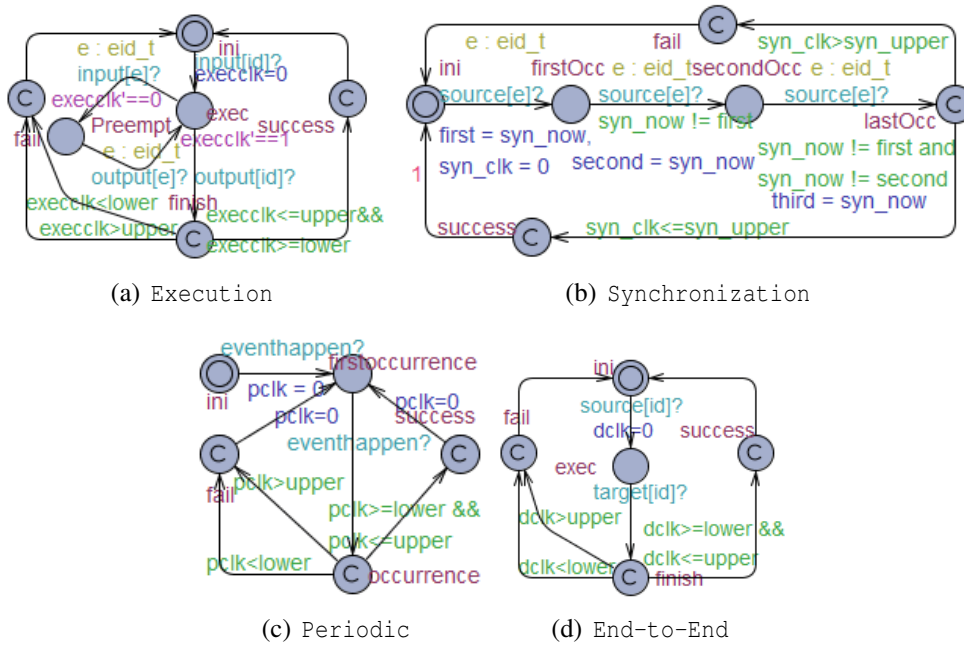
e : eid_t
ini
input[id]?
execclk=0
input[e]?
C
C
execclk'==0
exec
Preempt
success
fail
execclk'==1
e : eid_t
output[e]?
output[id]?
finish
execclk<lower
execclk<=upper&&
execclk>upper
C
execclk>=lower

(a) Execution

C
e : eid_t
fail
syn_clk>syn_upper
ini
firstOcc
e : eid_t
secondOcc
e : eid_t
source[e]?
source[e]?
source[e]?
C
syn_now != first
lastOcc
first = syn_now,
syn_now != first and
1
syn_clk = 0
second = syn_now
syn_now != second
third = syn_now
success
C
syn_clk<=syn_upper

(b) Synchronization

eventhappen?
firstoccurrence
pclk = 0
ini
pclk=0
pclk=0
success
eventhappen?
C
C
pclk>upper
fail
pclk>=lower &&
pclk<=upper
pclk<lower
C
occurrence

(c) Periodic

ini
fail
source[id]?
dclk=0
success
C
C
exec
target[id]?
dclk>upper
dclk>=lower &&
dclk<=upper
dclk<lower
C
finish

(d) End-to-End